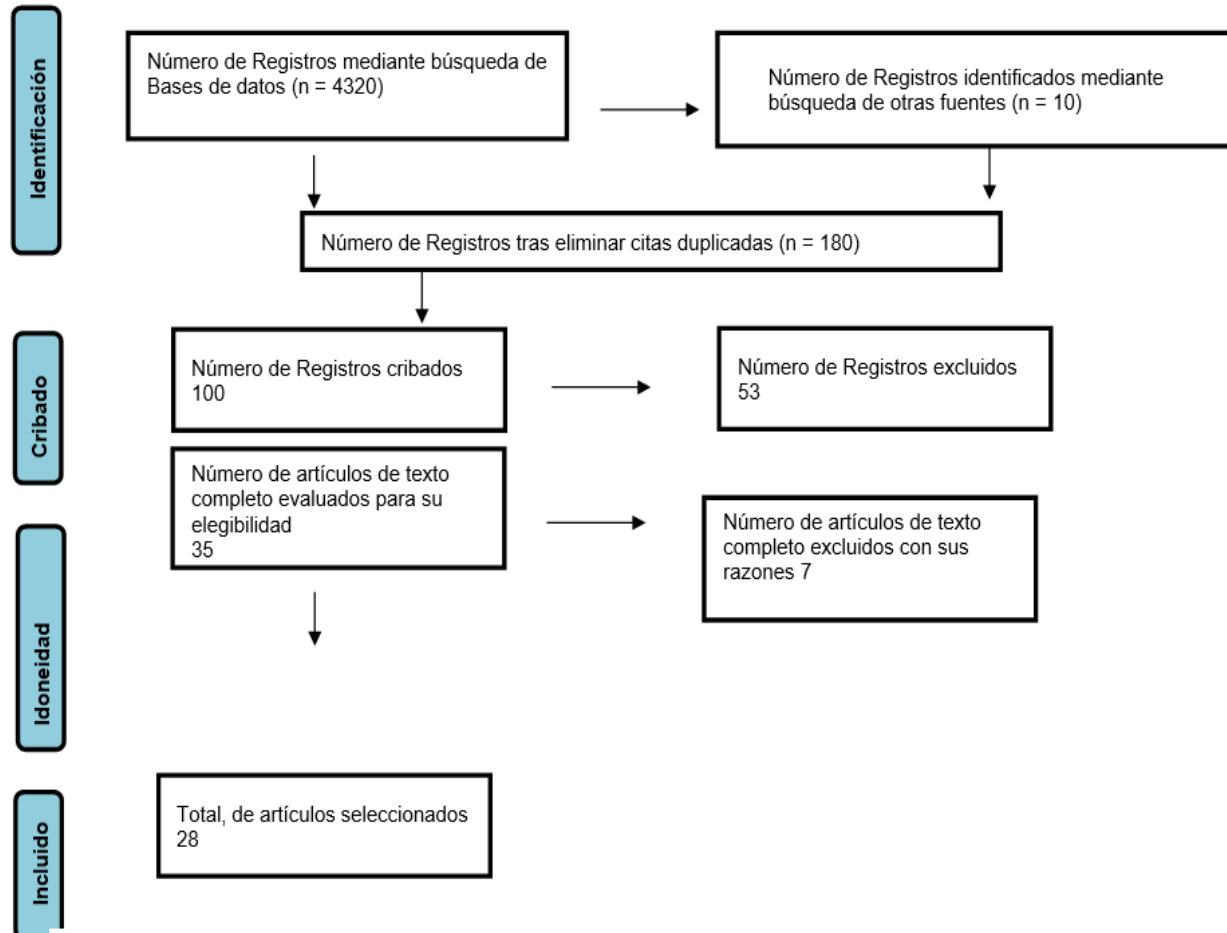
Identificación

Número de Registros mediante búsqueda de Bases de datos (n = 4320)

Número de Registros identificados mediante búsqueda de otras fuentes (n = 10)

Número de Registros tras eliminar citas duplicadas (n = 180)

Cribado

Número de Registros cribados 100

Número de Registros excluidos 53

Número de artículos de texto completo evaluados para su elegibilidad 35

Número de artículos de texto completo excluidos con sus razones 7

Idoneidad

Incluido

Total, de artículos seleccionados 28